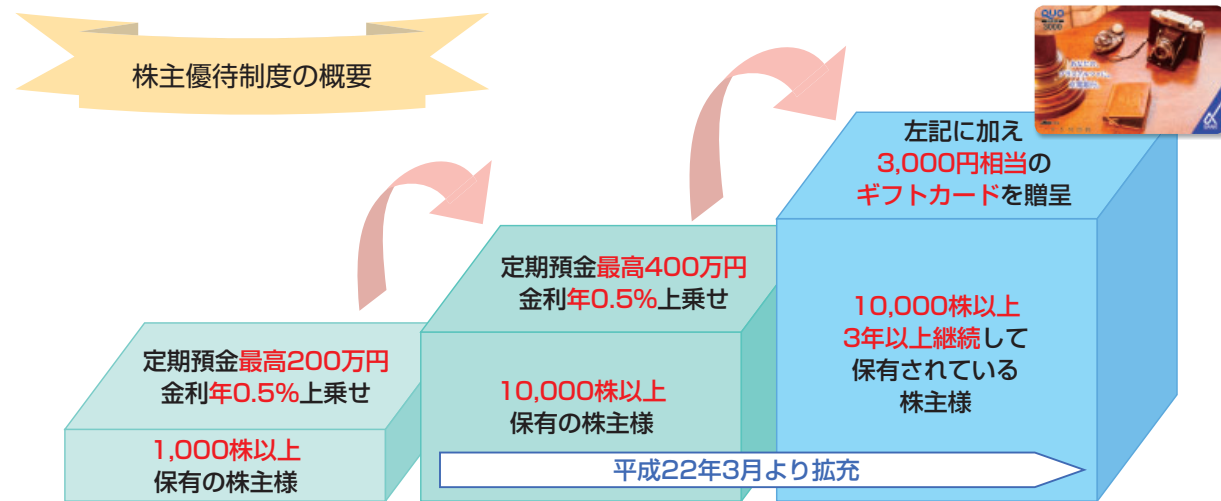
株主優待制度の概要

QUO
3000

定期預金最高200万円
金利年0.5%上乗せ

1,000株以上
保有の株主様

定期預金最高400万円
金利年0.5%上乗せ

10,000株以上
保有の株主様

左記に加え
3,000円相当の
ギフトカードを贈呈

10,000株以上
3年以上継続して
保有されている
株主様

平成22年3月より拡充